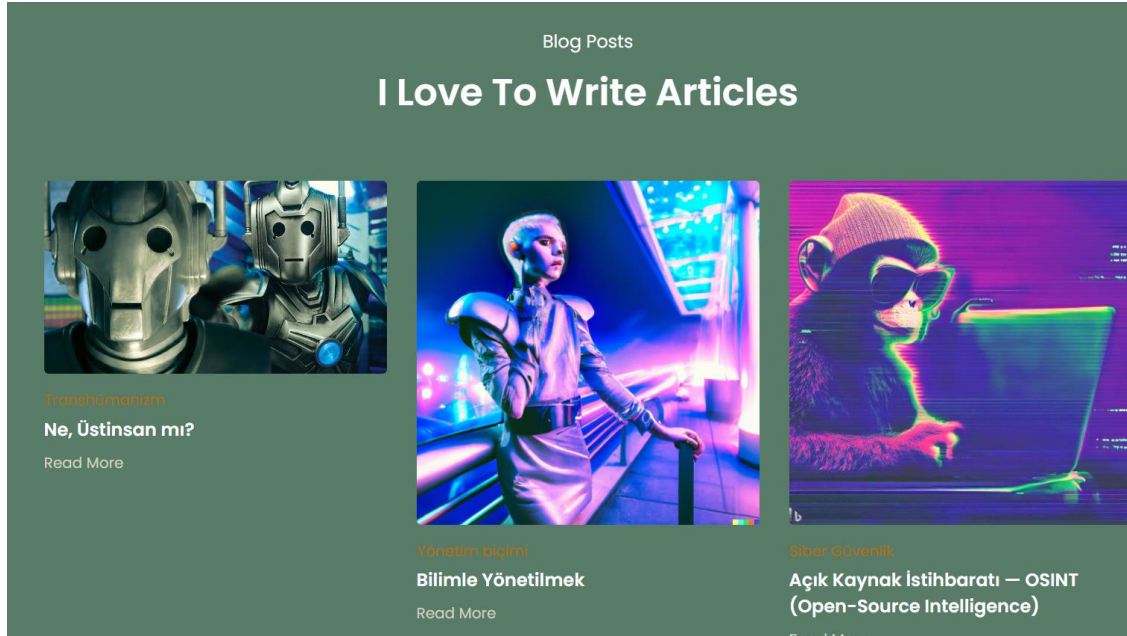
Blog Posts

I Love To Write Articles

Transhümanizm

Ne, Üstinsan mı?

Read More

Yönetim biçimi

Bilimle Yönetilmek

Read More

Siber Güvenlik

Açık Kaynak İstihbaratı — OSINT (Open-Source Intelligence)

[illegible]